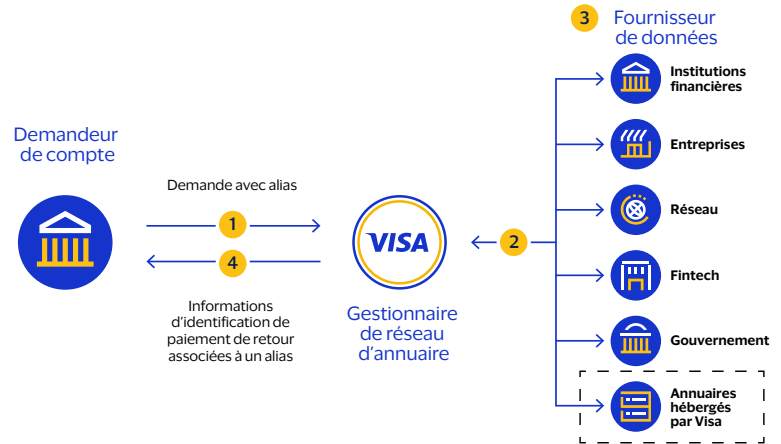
3 Fournisseur de données

Demandeur de compte

Demande avec alias

1

4

Informations d'identification de paiement de retour associées à un alias

VISA

Gestionnaire de réseau d'annuaire

2

Institutions financières

Entreprises

Réseau

Fintech

Gouvernement

Annuaires hébergés par Visa